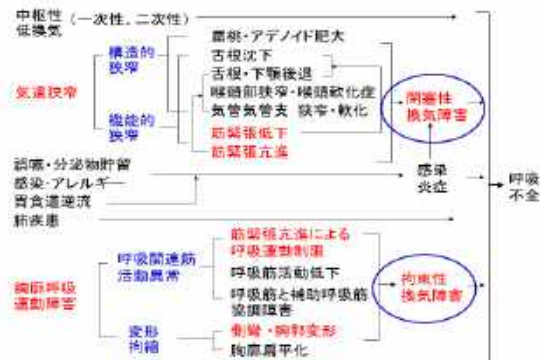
中枢性低換気（一次性、二次性）

気道狭窄
構造的狭窄
機能的狭窄
扁桃・アデノイド肥大
舌根沈下
舌根・下顎後退
喉頭前狭窄・喉頭軟化症
気管気管支 狭窄・軟化
筋緊張低下
筋緊張亢進
閉塞性換気障害

誤嚥・分泌物貯留
感染・アレルギー
胃食道逆流
肺疾患
感染炎症
呼吸不全

胸郭呼吸運動障害
呼吸関連筋活動異常
変形拘縮
筋緊張亢進による呼吸運動制限
呼吸筋活動低下
呼吸筋と補助呼吸筋協調障害
側彎・胸郭変形
胸廓扁平化
拘束性換気障害